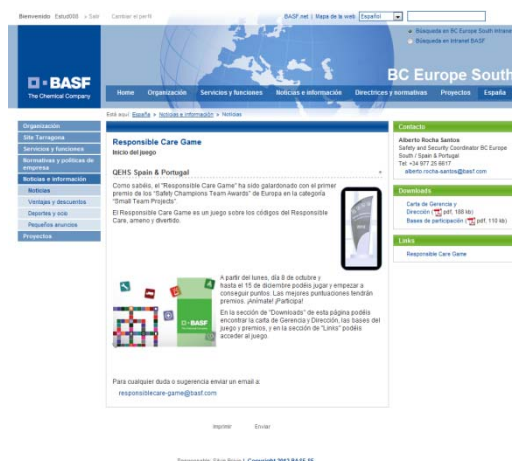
Bienvenido Estud008 > Salir   Cambiar el perfil

BASF.net | Mapa de la web Español

Búsqueda en BC Europe South
Búsqueda en intranet BASF

BASF
The Chemical Company

BC Europe South

Home   Organización   Servicios y funciones   Noticias e información   Directrices y normativas   Proyectos   España

Está aquí: España > Noticias e información > Noticias

Organización
Site Tarragona
Servicios y funciones
Normativas y políticas de empresa
Noticias e información
Noticias
Ventajas y descuentos
Deportes y ocio
Pequeños anuncios
Proyectos

Responsible Care Game
Inicio del juego

QEHS Spain & Portugal

Como sabéis, el "Responsible Care Game" ha sido galardonado con el primer premio de los "Safety Champions Team Awards" de Europa en la categoría "Small Team Projects".

El Responsible Care Game es un juego sobre los códigos del Responsible Care, ameno y divertido.

A partir del lunes, día 8 de octubre y hasta el 15 de diciembre podéis jugar y empezar a conseguir puntos. Las mejores puntuaciones tendrán premios. ¡Animate! ¡Participa!

En la sección de "Downloads" de esta página podéis encontrar la carta de Gerencia y Dirección, las bases del juego y premios, y en la sección de "Links" podéis acceder al juego.

Para cualquier duda o sugerencia enviar un email a:
responsiblecare-game@basf.com

Contacto
Alberto Rocha Santos
Safety and Security Coordinator BC Europe South / Spain & Portugal
Tel: +34 977 25 6617
alberto.rocha-santos@basf.com

Downloads
Carta de Gerencia y Dirección (pdf, 188 kb)
Bases de participación (pdf, 110 kb)

Links
Responsible Care Game

Imprimir   Enviar

Responsable: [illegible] | Copyright 2012 BASF SE